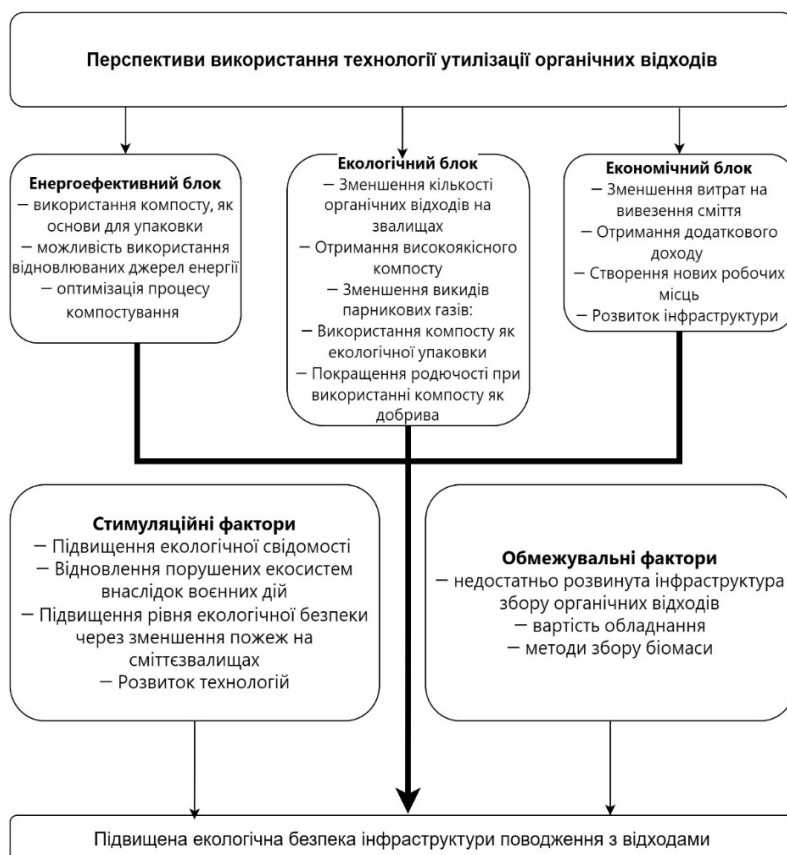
Перспективи використання технології утилізації органічних відходів

Енергоефективний блок
– використання компосту, як основи для упаковки
– можливість використання відновлюваних джерел енергії
– оптимізація процесу компостування

Екологічний блок
– Зменшення кількості органічних відходів на звалищах
– Отримання високоякісного компосту
– Зменшення викидів парникових газів:
– Використання компосту як екологічної упаковки
– Покращення родючості при використанні компосту як добрива

Економічний блок
– Зменшення витрат на вивезення сміття
– Отримання додаткового доходу
– Створення нових робочих місць
– Розвиток інфраструктури

Стимуляційні фактори
– Підвищення екологічної свідомості
– Відновлення порушених екосистем внаслідок воєнних дій
– Підвищення рівня екологічної безпеки через зменшення пожеж на сміттєзвалищах
– Розвиток технологій

Обмежувальні фактори
– недостатньо розвинута інфраструктура збору органічних відходів
– вартість обладнання
– методи збору біомаси

Підвищена екологічна безпека інфраструктури поводження з відходами